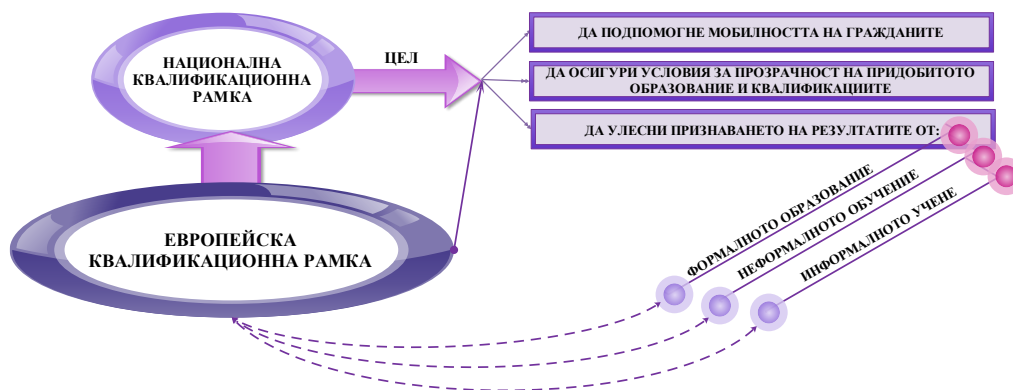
НАЦИОНАЛНА КВАЛИФИКАЦИОННА РАМКА

ЦЕЛ

ДА ПОДПОМОГНЕ МОБИЛНОСТТА НА ГРАЖДАНИТЕ

ДА ОСИГУРИ УСЛОВИЯ ЗА ПРОЗРАЧНОСТ НА ПРИДОБИТОТО ОБРАЗОВАНИЕ И КВАЛИФИКАЦИИТЕ

ДА УЛЕСНИ ПРИЗНАВАНЕТО НА РЕЗУЛТАТИТЕ ОТ:

ЕВРОПЕЙСКА КВАЛИФИКАЦИОННА РАМКА

ФОРМАЛНОТО ОБРАЗОВАНИЕ

НЕФОРМАЛНОТО ОБУЧЕНИЕ

ИНФОРМАЛНОТО УЧЕНЕ